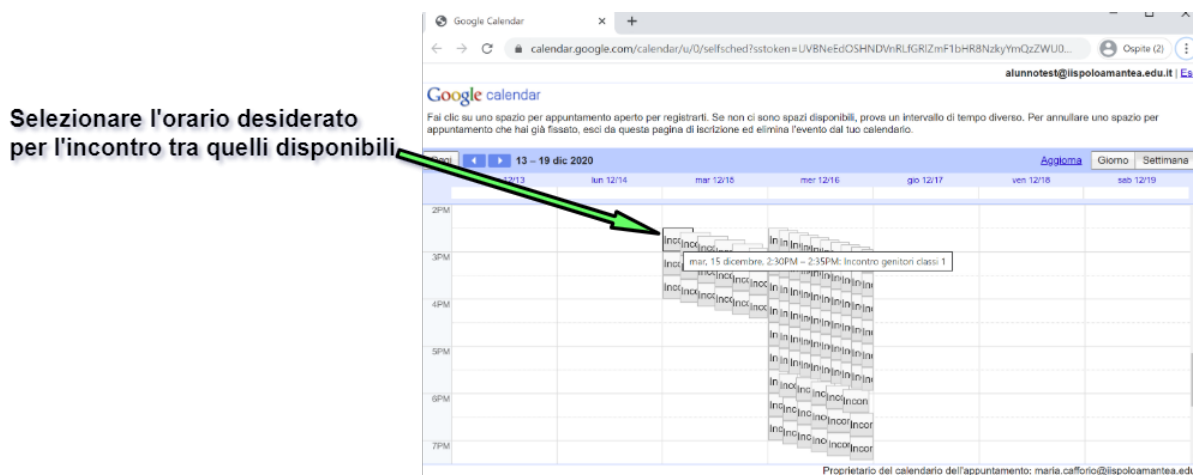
Selezionare l'orario desiderato per l'incontro tra quelli disponibili

Google Calendar ×  +

calendar.google.com/calendar/u/0/selfsched?sstoken=UVBNeEdOSHNDVnRLfGRIZmF1bHR8NzkyYmQzZWU0...

Ospite (2)

alunnotest@iispoloamantea.edu.it | Es

Google calendar

Fai clic su uno spazio per appuntamento aperto per registrarti. Se non ci sono spazi disponibili, prova un intervallo di tempo diverso. Per annullare uno spazio per appuntamento che hai già fissato, esci da questa pagina di iscrizione ed elimina l'evento dal tuo calendario.

Oggi 13 – 19 dic 2020 Aggiorna Giorno Settimana

12/13 lun 12/14 mar 12/15 mer 12/16 gio 12/17 ven 12/18 sab 12/19

2PM

3PM

4PM

5PM

6PM

7PM

mar, 15 dicembre, 2:30PM – 2:35PM: Incontro genitori classi 1

Proprietario del calendario dell'appuntamento: maria.cafforio@iispoloamantea.edu